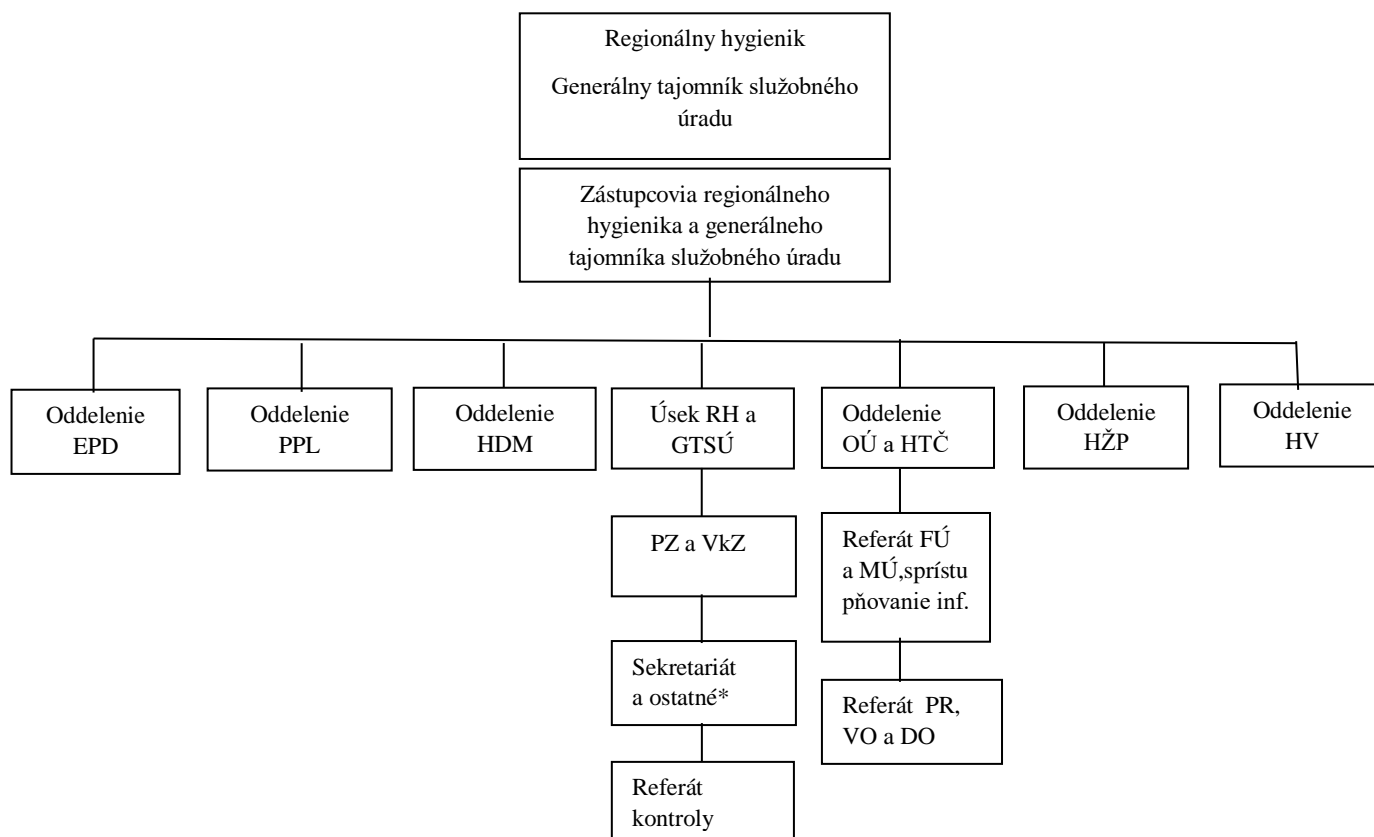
Regionálny hygienik

Generálny tajomník služobného úradu

Zástupcovia regionálneho hygienika a generálneho tajomníka služobného úradu

Oddelenie EPD

Oddelenie PPL

Oddelenie HDM

Úsek RH a GTSÚ

Oddelenie OÚ a HTČ

Oddelenie HŽP

Oddelenie HV

PZ a VkZ

Sekretariát a ostatné*

Referát kontroly

Referát FÚ a MÚ,sprístupňovanie inf.

Referát PR, VO a DO